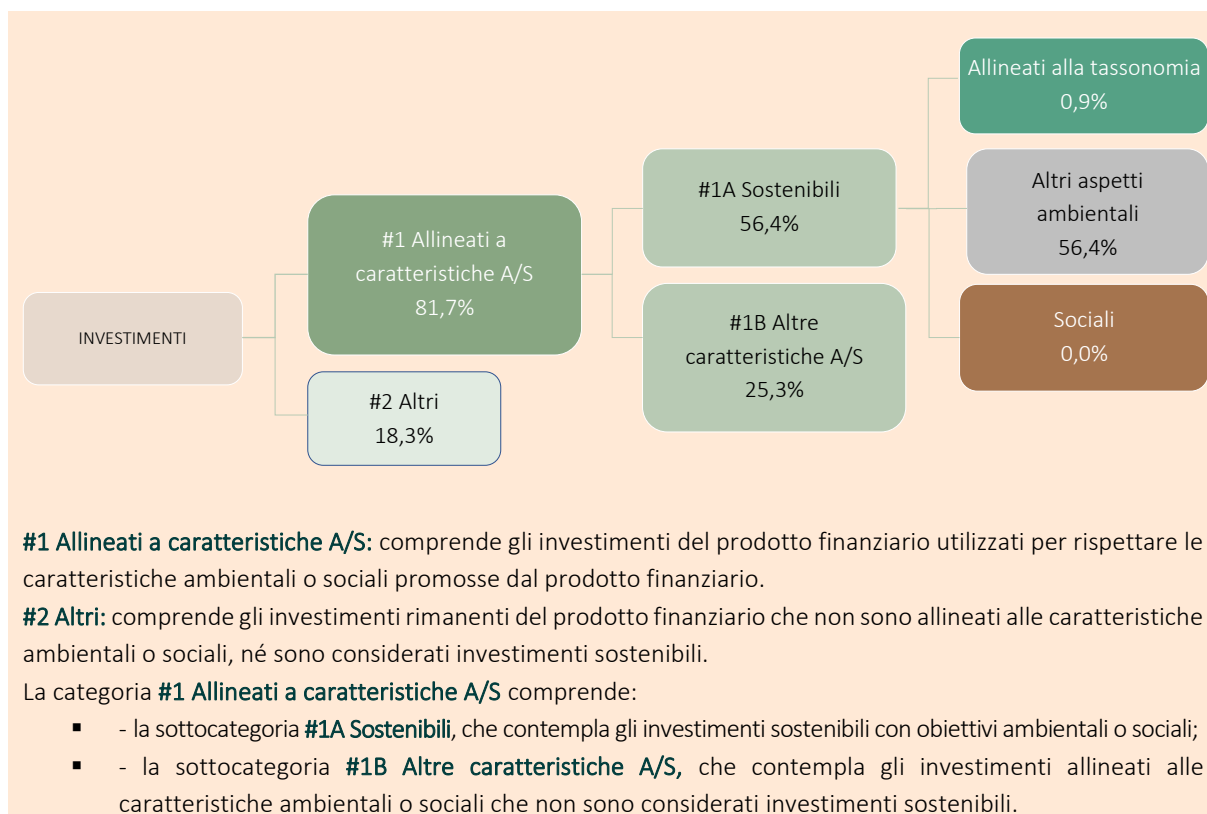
INVESTIMENTI

#1 Allineati a caratteristiche A/S
81,7%

#2 Altri
18,3%

#1A Sostenibili
56,4%

#1B Altre caratteristiche A/S
25,3%

Allineati alla tassonomia
0,9%

Altri aspetti ambientali
56,4%

Sociali
0,0%

#1 Allineati a caratteristiche A/S: comprende gli investimenti del prodotto finanziario utilizzati per rispettare le caratteristiche ambientali o sociali promosse dal prodotto finanziario.
#2 Altri: comprende gli investimenti rimanenti del prodotto finanziario che non sono allineati alle caratteristiche ambientali o sociali, né sono considerati investimenti sostenibili.
La categoria #1 Allineati a caratteristiche A/S comprende:
▪ - la sottocategoria #1A Sostenibili, che contempla gli investimenti sostenibili con obiettivi ambientali o sociali;
▪ - la sottocategoria #1B Altre caratteristiche A/S, che contempla gli investimenti allineati alle caratteristiche ambientali o sociali che non sono considerati investimenti sostenibili.